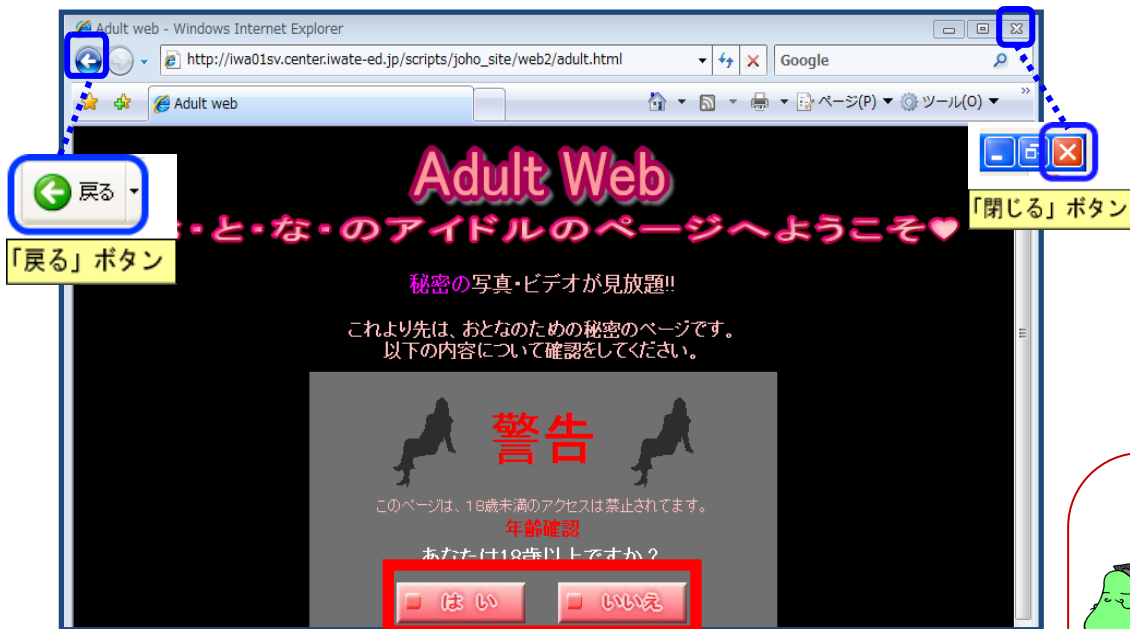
Adult web - Windows Internet Explorer

http://iwa01sv.center.iwate-ed.jp/scripts/joho_site/web2/adult.html

Google

Adult web

ページ(P) ツール(O)

戻る

「戻る」ボタン

「閉じる」ボタン

Adult Web

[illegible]・と・な・のアイドルのページへようこそ❤

秘密の写真・ビデオが見放題!!

これより先は、おとなのための秘密のページです。
以下の内容について確認をしてください。

警告

このページは、18歳未満のアクセスは禁止されてます。

年齢確認

あなたは18歳以上ですか？

はい

いいえ